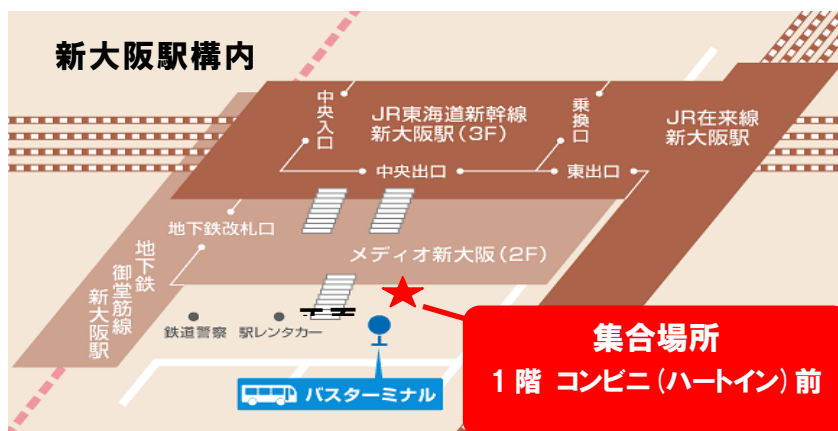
新大阪駅構内

中央入口

JR東海道新幹線
新大阪駅（3F）

乗換口

JR在来線
新大阪駅

中央出口

東出口

地下鉄改札口

メディオ新大阪（2F）

地下鉄
御堂筋線
新大阪駅

鉄道警察

駅レンタカー

バスターミナル

集合場所
1階 コンビニ（ハートイン）前